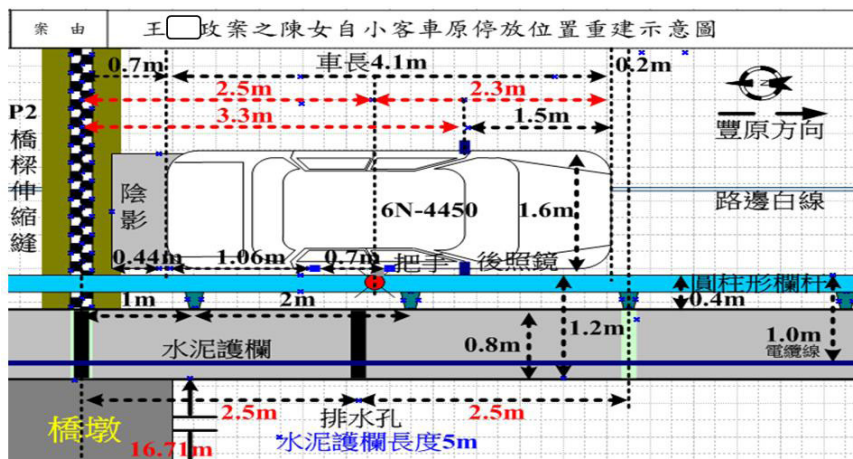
案 由 | 王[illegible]致案之陳女自小客車原停放位置重建示意圖

車長4.1m
0.7m
0.2m
2.5m
2.3m
3.3m
1.5m
豐原方向
P2
橋樑伸縮縫
陰影
6N-4450
1.6m
路邊白線
0.44m
1.06m
0.7m
把手
後照鏡
圓柱形欄杆
1m
2m
0.4m
1.2m
水泥護欄
0.8m
1.0m
電纜線
橋墩
2.5m
排水孔
2.5m
16.71m
水泥護欄長度5m